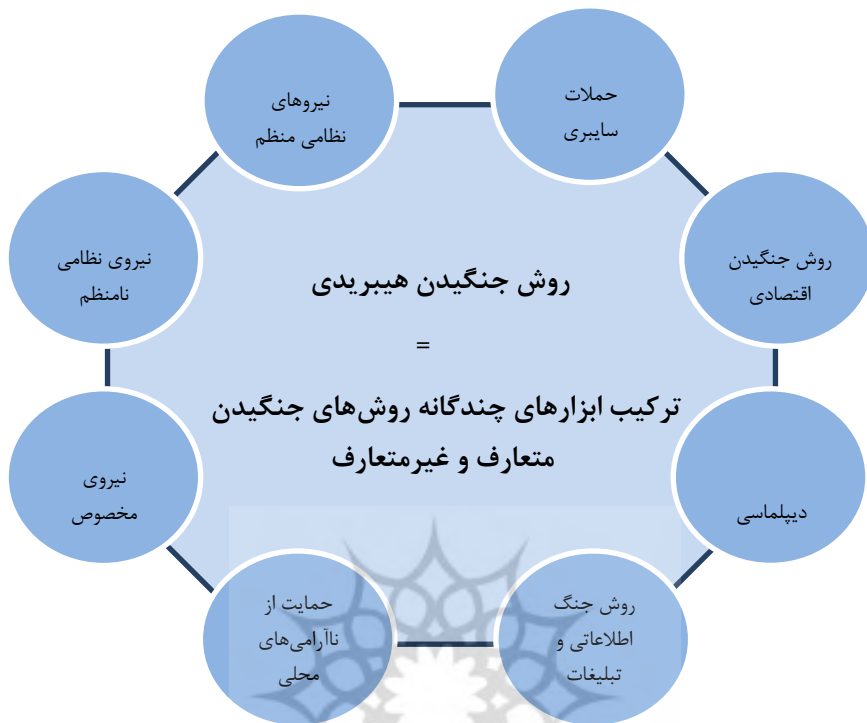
روش جنگیدن هیبریدی

=

ترکیب ابزارهای چندگانه روش‌های جنگیدن متعارف و غیرمتعارف

نیروهای نظامی منظم

حملات سایبری

نیروی نظامی نامنظم

روش جنگیدن اقتصادی

نیروی مخصوص

دیپلماسی

حمایت از ناآرامی‌های محلی

روش جنگ اطلاعاتی و تبلیغات